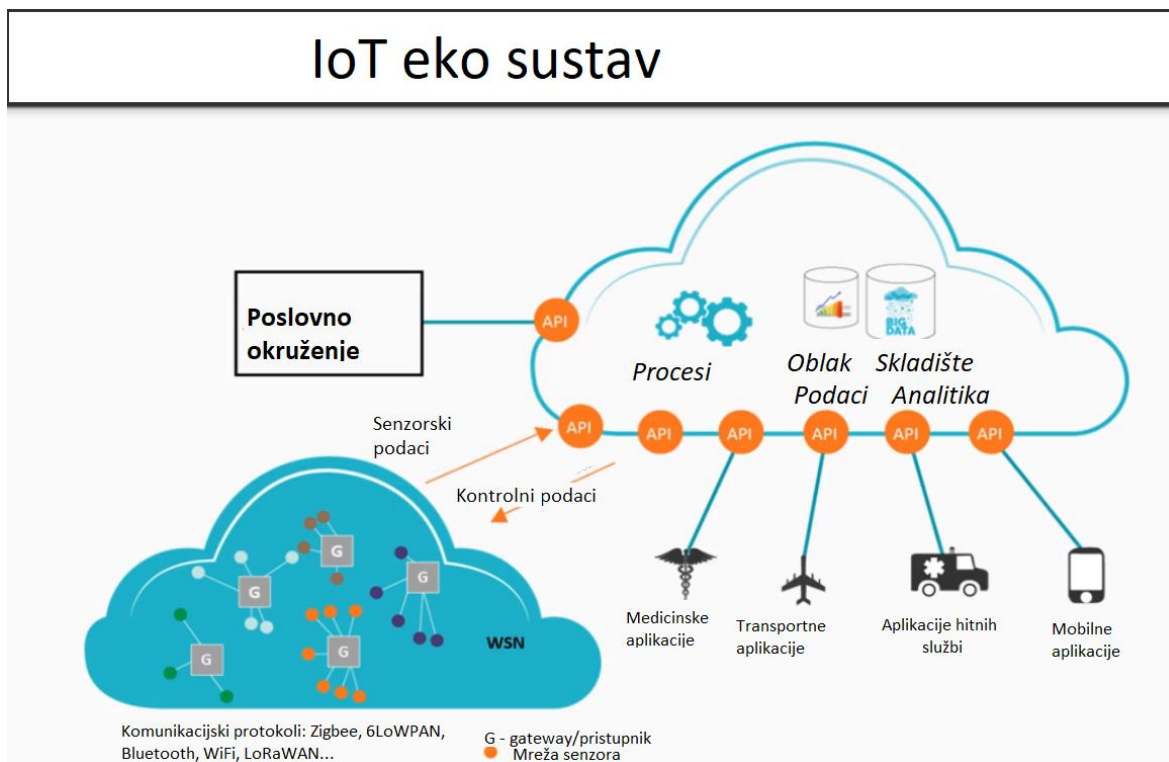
IoT eko sustav

Poslovno okruženje

API

Procesi

BIG DATA

Oblak Podaci

Skladište Analitika

Senzorski podaci

API

API

API

API

API

API

Kontrolni podaci

G

G

G

G

G

WSN

Medicinske aplikacije

Transportne aplikacije

Aplikacije hitnih službi

Mobilne aplikacije

Komunikacijski protokoli: Zigbee, 6LoWPAN, Bluetooth, WiFi, LoRaWAN...

G - gateway/pristupnik
Mreža senzora